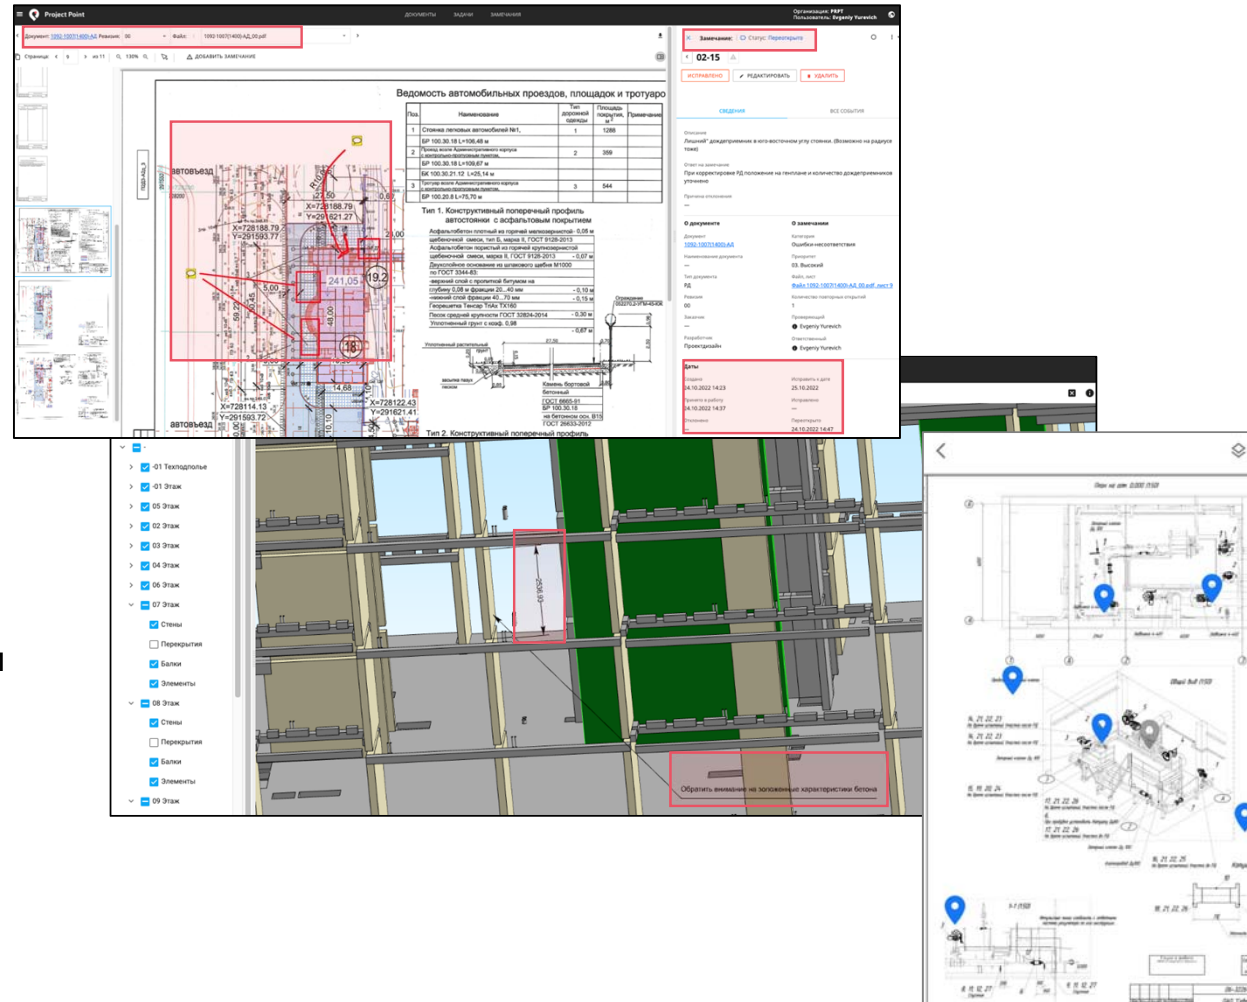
Project Point

ДОКУМЕНТЫ ЗАДАЧИ ЗАМЕЧАНИЯ

Организация: PRPT
Пользователь: Evgeniy Yurevich

Документ: 1092-1007(1400)-АД Ревизия: 00 Файл: 1092-1007(1400)-АД_00.pdf

Страница 9 из 11 130% ДОБАВИТЬ ЗАМЕЧАНИЕ

Ведомость автомобильных проездов, площадок и тротуаро

| Поз. | Наименование | Тип дорожной одежды | Площадь покрытия, м² | Примечание |
|---|---|---|---|---|
| 1 | Стоянка легковых автомобилей №1, | 1 | 1288 | |
| | БР 100.30.18 L=106,48 м | | | |
| 2 | Проезд вокруг Административного корпуса | 2 | 359 | |
| | БР 100.30.18 L=109,67 м | | | |
| | БК 100.30.21.12 L=25,14 м | | | |
| 3 | Тротуар вокруг Административного корпуса | 3 | 544 | |
| | БР 100.20.8 L=75,70 м | | | |

Тип 1. Конструктивный поперечный профиль автостоянки с асфальтовым покрытием

Асфальтобетон плотный из горячей мелкозернистой - 0,05 м щебеночной смеси, тип Б, марка II, ГОСТ 9128-2013
Асфальтобетон пористый из горячей крупнозернистой щебеночной смеси, марка II, ГОСТ 9128-2013 - 0,07 м
Двухслойное основание из щебеночного щебня М1000 по ГОСТ 3344-83:
-верхний слой с пропиткой битумом на глубину 0,08 м фракции 20...40 мм - 0,10 м
-нижний слой фракции 40...70 мм - 0,15 м
Георешетка Тенсар TriAx TX160
Песок средней крупности ГОСТ 32824-2014 - 0,30 м
Уплотненный грунт с коэф. 0,98
- 0,67 м

Уплотненный растительный грунт
Камень бортовой бетонный ГОСТ 6665-91 БР 100.30.18 на бетонном осн. В15 ГОСТ 26633-2012
засыпка пазух песком
Ограждение

Тип 2. Конструктивный поперечный профиль

автовъезд
X=728188.79 Y=291621.27
X=728188.77 Y=291593.77
241,05
19,2
18
X=728114.13 Y=291593.72
X=728122.43 Y=291621.41
автовъезд

Замечание: Статус: Переоткрыто
02-15
ИСПРАВЛЕНО РЕДАКТИРОВАТЬ УДАЛИТЬ
СВЕДЕНИЯ ВСЕ СОБЫТИЯ

Описание
"Лишний" дождеприемник в юго-восточном углу стоянки. (Возможно на радиусе тоже)
Ответ на замечание
При корректировке РД положение на генплане и количество дождеприемников уточнено
Причина отклонения
—

О документе
Документ
1092-1007(1400)-АД
Наименование документа
—
Тип документа
РД
Ревизия
00
Заказчик
—
Разработчик
Проектдизайн

О замечании
Категория
Ошибка-несоответствие
Приоритет
03. Высокий
Файл, лист
Файл 1092-1007(1400)-АД_00.pdf, лист 9
Количество повторных открытий
1
Проверяющий
Evgeniy Yurevich
Ответственный
Evgeniy Yurevich

Даты
Создано
24.10.2022 14:23
Принято в работу
24.10.2022 14:37
Исправить к дате
25.10.2022
Исправлено
—
Переоткрыто
24.10.2022 14:47

-01 Техподполье
-01 Этаж
05 Этаж
02 Этаж
03 Этаж
04 Этаж
06 Этаж
07 Этаж
Стены
Перекрытия
Балки
Элементы
08 Этаж
Стены
Перекрытия
Балки
Элементы
09 Этаж

2596.93

Обратить внимание на заложенные характеристики бетона

Общий вид